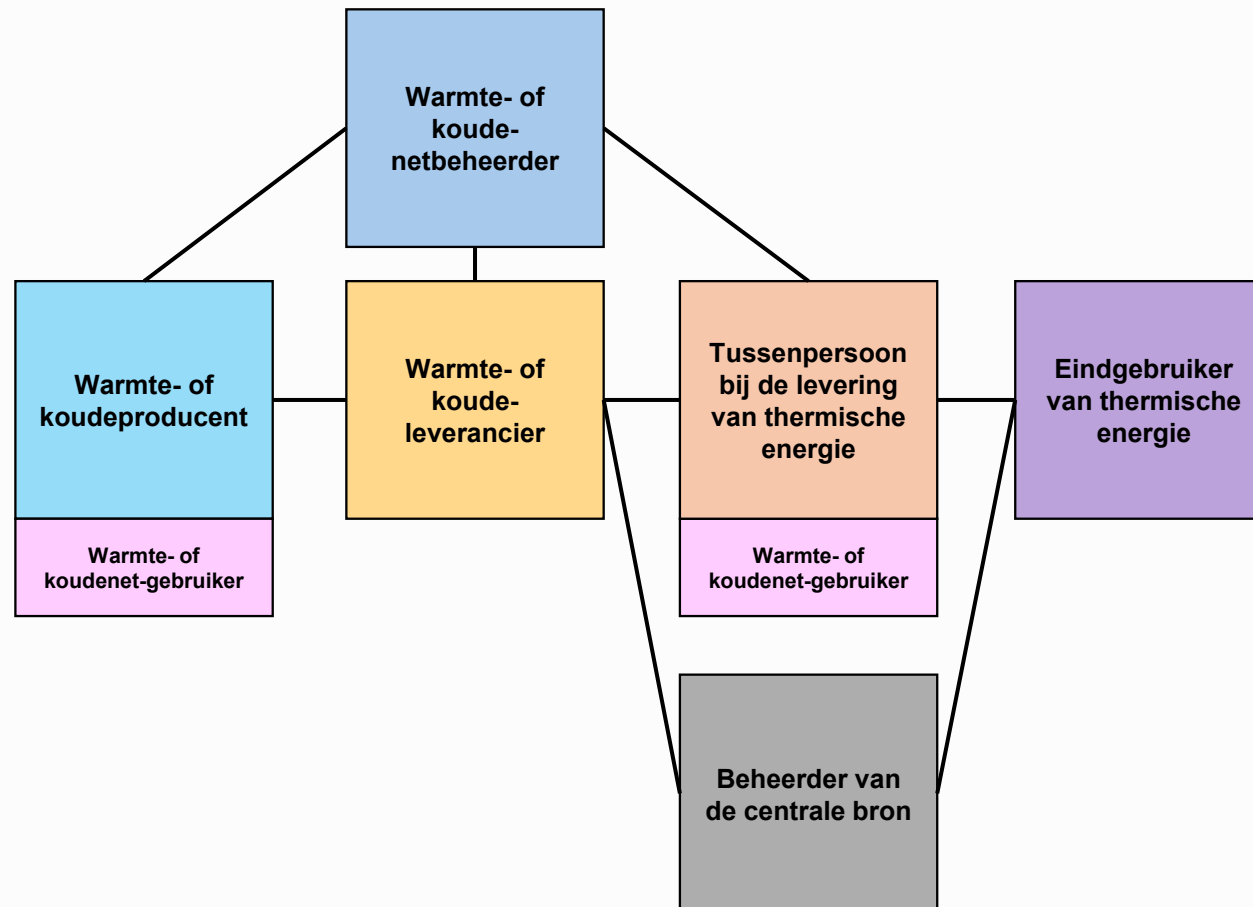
Warmte- of koudenetbeheerder

Warmte- of koudeproducent

Warmte- of koudenet-gebruiker

Warmte- of koudeleverancier

Tussenpersoon bij de levering van thermische energie

Warmte- of koudenet-gebruiker

Eindgebruiker van thermische energie

Beheerder van de centrale bron